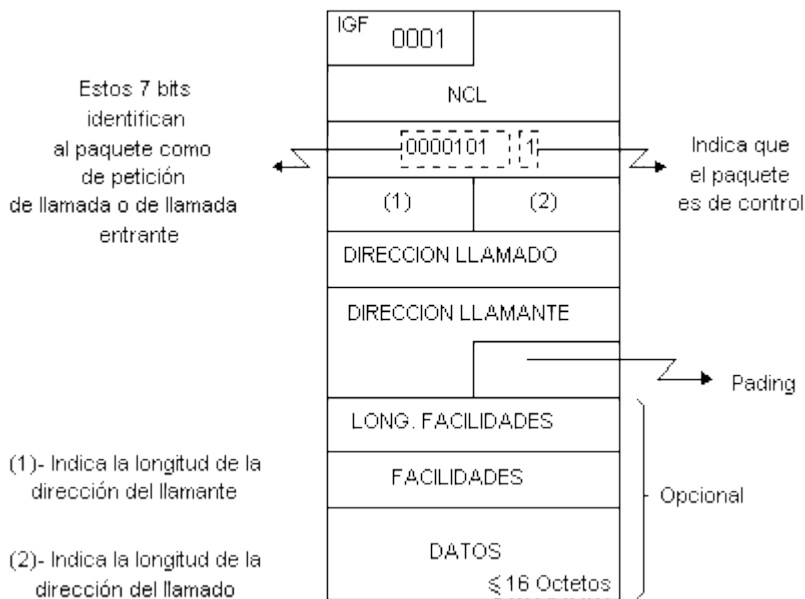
IGF 0001

NCL

Estos 7 bits identifican al paquete como de petición de llamada o de llamada entrante

0000101 1

Indica que el paquete es de control

(1) (2)

DIRECCION LLAMADO

DIRECCION LLAMANTE

Pading

LONG. FACILIDADES

FACILIDADES

DATOS
$\leqslant$16 Octetos

Opcional

(1)- Indica la longitud de la dirección del llamante

(2)- Indica la longitud de la dirección del llamado